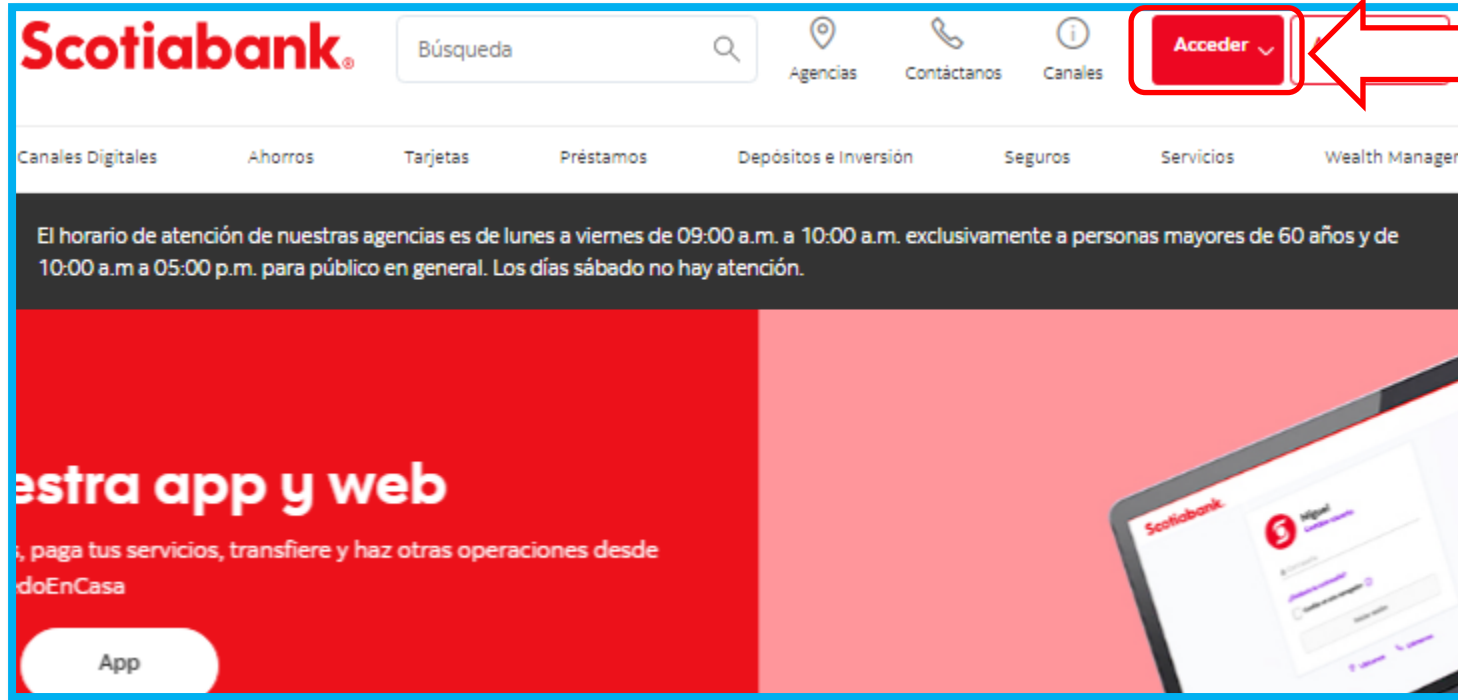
Scotiabank

Búsqueda

Agencias

Contáctanos

Canales

Acceder

Canales Digitales

Ahorros

Tarjetas

Préstamos

Depósitos e Inversión

Seguros

Servicios

Wealth Manage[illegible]

El horario de atención de nuestras agencias es de lunes a viernes de 09:00 a.m. a 10:00 a.m. exclusivamente a personas mayores de 60 años y de 10:00 a.m a 05:00 p.m. para público en general. Los días sábado no hay atención.

estra app y web

s, paga tus servicios, transfiere y haz otras operaciones desde
doEnCasa

App

Scotiabank

¡Miguel

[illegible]